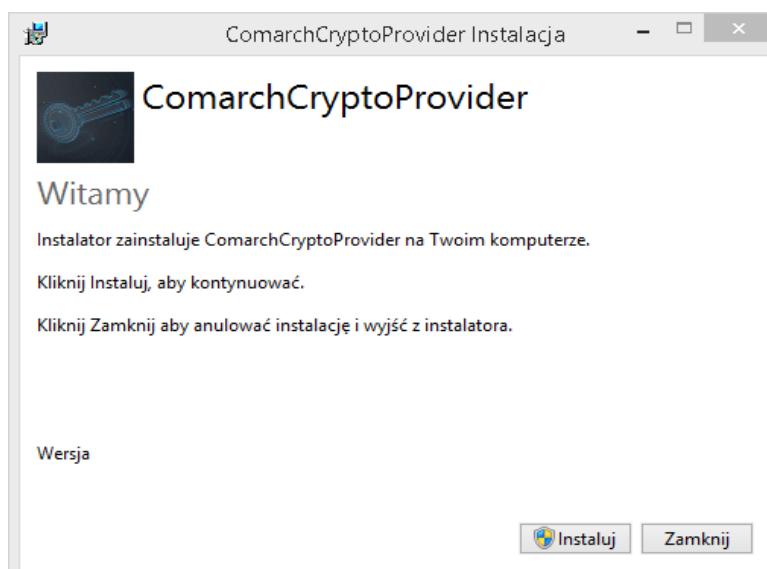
ComarchCryptoProvider Instalacja

ComarchCryptoProvider

Witamy

Instalator zainstaluje ComarchCryptoProvider na Twoim komputerze.

Kliknij Instaluj, aby kontynuować.

Kliknij Zamknij aby anulować instalację i wyjść z instalatora.

Wersja

Instaluj Zamknij